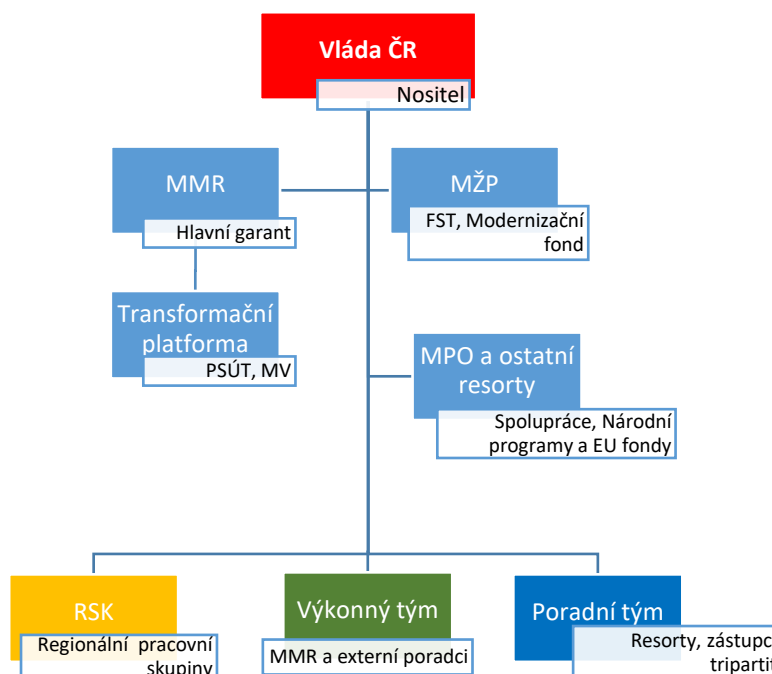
Vláda ČR
Nositel

MMR
Hlavní garant

MŽP
FST, Modernizační fond

Transformační platforma
PSÚT, MV

MPO a ostatní resorty
Spolupráce, Národní programy a EU fondy

RSK
Regionální pracovní skupiny

Výkonný tým
MMR a externí poradci

Poradní tým
Resorty, zástupc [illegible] tripartit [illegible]